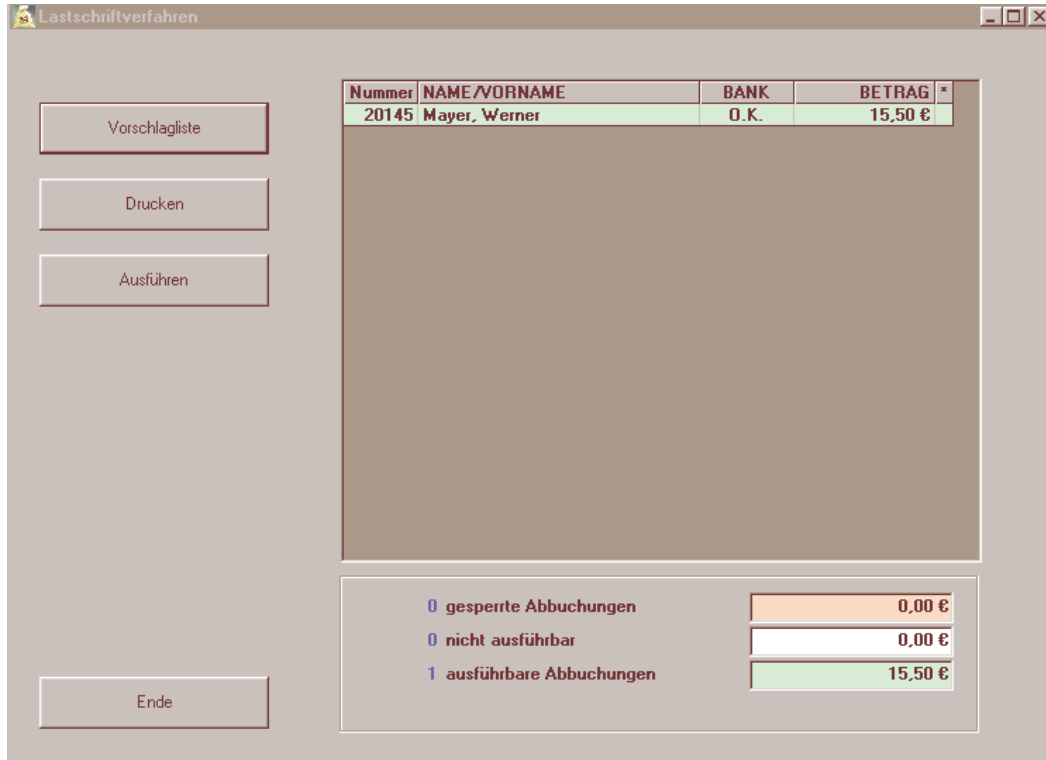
Lastschriftverfahren

Vorschlagliste

Drucken

Ausführen

Ende

| Nummer | NAME/VORNAME | BANK | BETRAG | * |
|---|---|---|---|---|
| 20145 | Mayer, Werner | O.K. | 15,50 € | |

0 gesperrte Abbuchungen 0,00 €

0 nicht ausführbar 0,00 €

1 ausführbare Abbuchungen 15,50 €